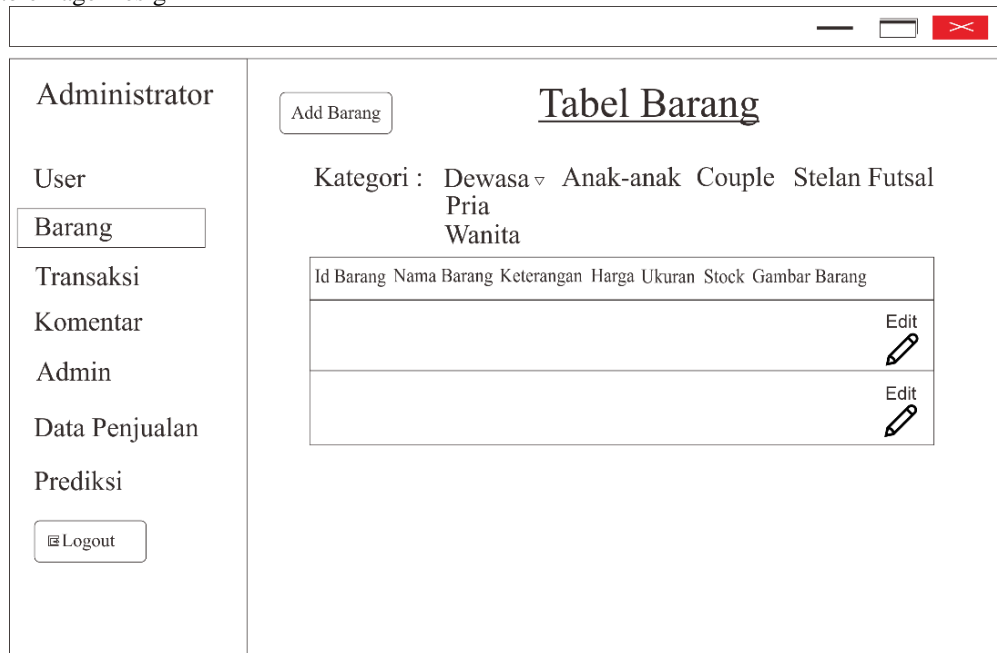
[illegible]

Administrator

User

Barang

Transaksi

Komentar

Admin

Data Penjualan

Prediksi

Logout

Add Barang

Tabel Barang

Kategori : Dewasa Anak-anak Couple Stelan Futsal
Pria
Wanita

| Id Barang | Nama Barang | Keterangan | Harga | Ukuran | Stock | Gambar Barang |
|---|---|---|---|---|---|---|
| | | | | | | Edit |
| | | | | | | Edit |